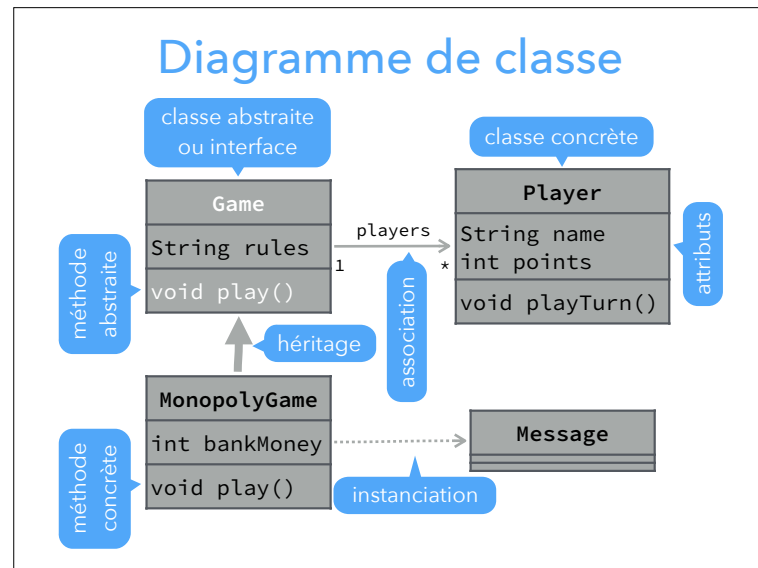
Diagramme de classe

classe abstraite ou interface

classe concrète

Game

String rules

void play()

players

1

*

Player

String name
int points

void playTurn()

attributs

méthode abstraite

héritage

association

MonopolyGame

int bankMoney

void play()

Message

méthode concrète

instanciation